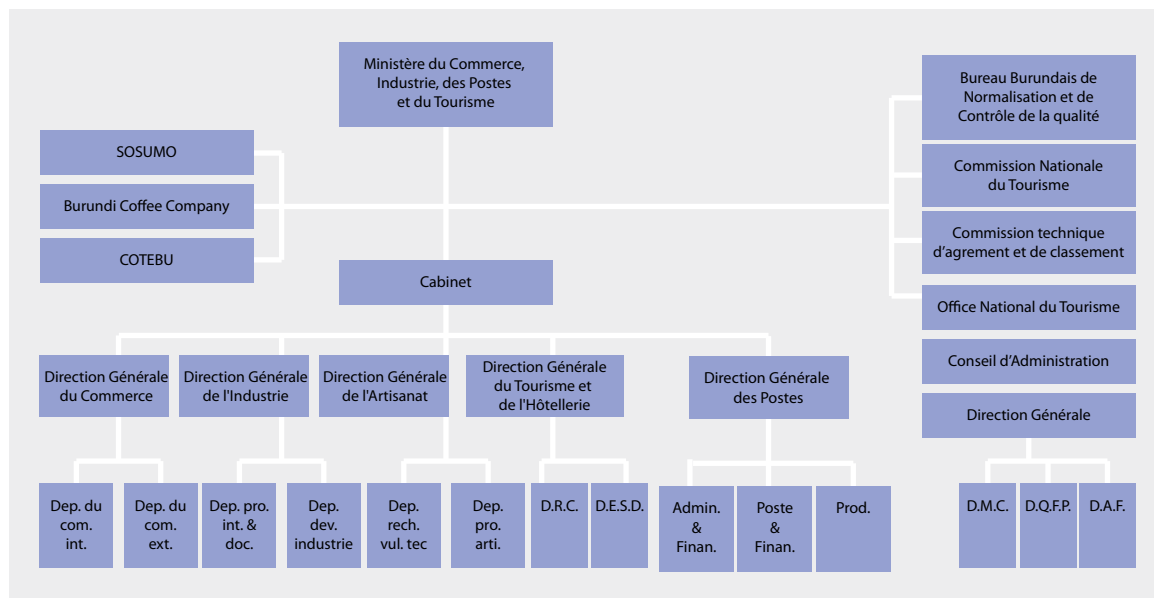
Ministère du Commerce, Industrie, des Postes et du Tourisme

SOSUMO

Burundi Coffee Company

COTEBU

Cabinet

Bureau Burundais de Normalisation et de Contrôle de la qualité

Commission Nationale du Tourisme

Commission technique d'agrement et de classement

Office National du Tourisme

Conseil d'Administration

Direction Générale

Direction Générale du Commerce

Direction Générale de l'Industrie

Direction Générale de l'Artisanat

Direction Générale du Tourisme et de l'Hôtellerie

Direction Générale des Postes

Dep. du com. int.

Dep. du com. ext.

Dep. pro. int. & doc.

Dep. dev. industrie

Dep. rech. vul. tec

Dep. pro. arti.

D.R.C.

D.E.S.D.

Admin. & Finan.

Poste & Finan.

Prod.

D.M.C.

D.Q.F.P.

D.A.F.